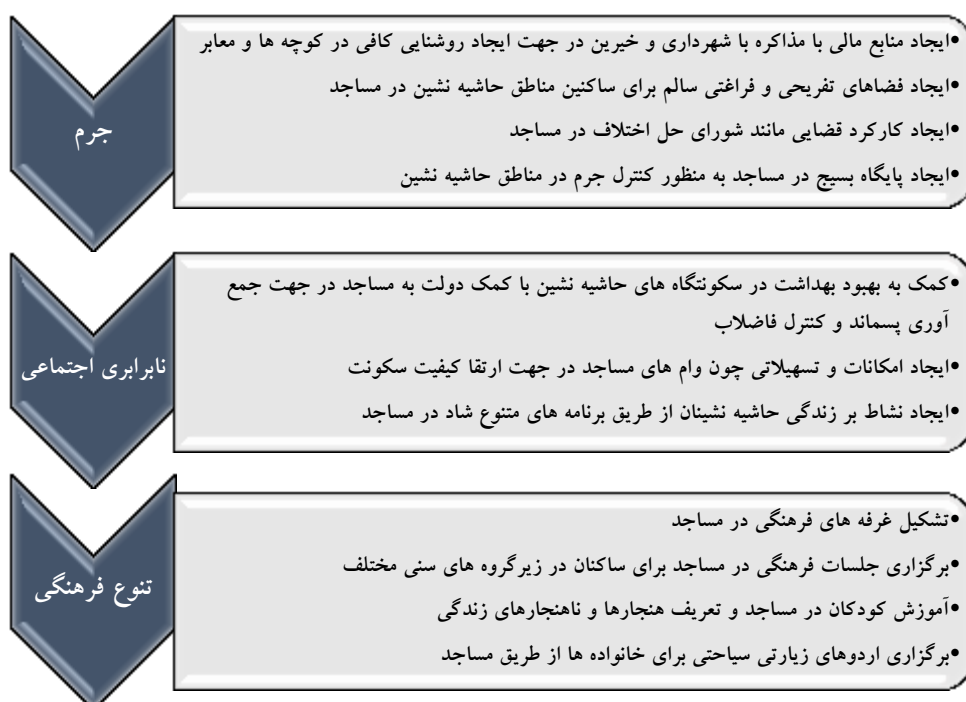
جرم

•ایجاد منابع مالی با مذاکره با شهرداری و خیرین در جهت ایجاد روشنایی کافی در کوچه ها و معابر
•ایجاد فضاهای تفریحی و فراغتی سالم برای ساکنین مناطق حاشیه نشین در مساجد
•ایجاد کارکرد قضایی مانند شورای حل اختلاف در مساجد
•ایجاد پایگاه بسیج در مساجد به منظور کنترل جرم در مناطق حاشیه نشین

نابرابری اجتماعی

•کمک به بهبود بهداشت در سکونتگاه های حاشیه نشین با کمک دولت به مساجد در جهت جمع آوری پسماند و کنترل فاضلاب
•ایجاد امکانات و تسهیلاتی چون وام های مساجد در جهت ارتقا کیفیت سکونت
•ایجاد نشاط بر زندگی حاشیه نشینان از طریق برنامه های متنوع شاد در مساجد

تنوع فرهنگی

•تشکیل غرفه های فرهنگی در مساجد
•برگزاری جلسات فرهنگی در مساجد برای ساکنان در زیرگروه های سنی مختلف
•آموزش کودکان در مساجد و تعریف هنجارها و ناهنجارهای زندگی
•برگزاری اردوهای زیارتی سیاحتی برای خانواده ها از طریق مساجد